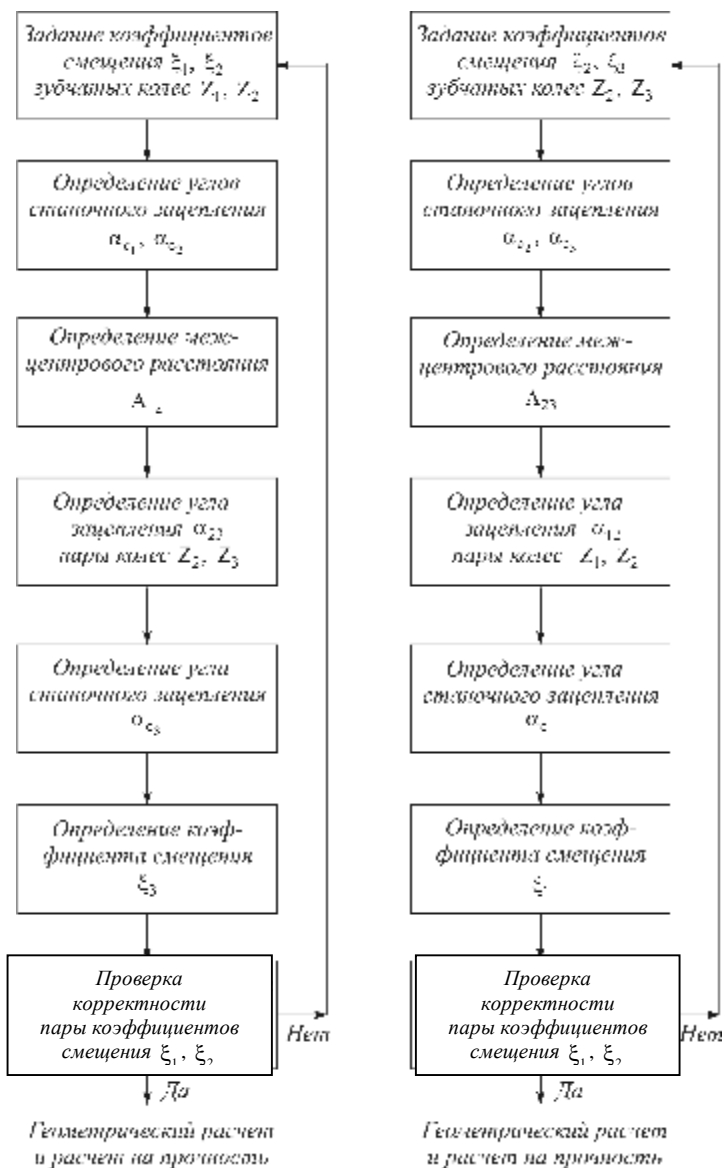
Задание коэффициентов смещения $\xi_1$, $\xi_2$ зубчатых колес $Z_1$, $Z_2$

Определение углов станочного зацепления $\alpha_{c_1}$, $\alpha_{c_2}$

Определение межцентрового расстояния $A_{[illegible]}$

Определение угла зацепления $\alpha_{23}$ пары колес $Z_2$, $Z_3$

Определение угла станочного зацепления $\alpha_{c_3}$

Определение коэффициента смещения $\xi_3$

Проверка корректности пары коэффициентов смещения $\xi_1$, $\xi_{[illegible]}$

Нет

Да

Геометрический расчет и расчет на прочность

Задание коэффициентов смещения $\xi_2$, $\xi_3$ зубчатых колес $Z_2$, $Z_3$

Определение углов станочного зацепления $\alpha_{c_2}$, $\alpha_{c_3}$

Определение межцентрового расстояния $A_{23}$

Определение угла зацепления $\alpha_{12}$ пары колес $Z_1$, $Z_2$

Определение угла станочного зацепления $\alpha_{c_{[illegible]}}$

Определение коэффициента смещения $\xi_{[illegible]}$

Проверка корректности пары коэффициентов смещения $\xi_1$, $\xi_{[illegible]}$

Нет

Да

Геометрический расчет и расчет на прочность